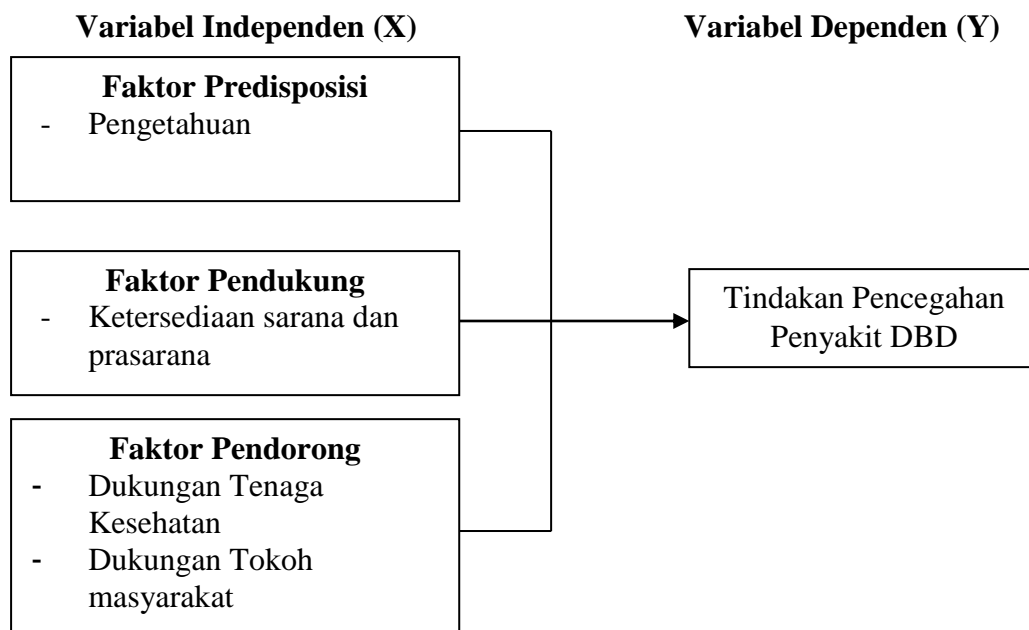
Variabel Independen (X)

Variabel Dependen (Y)

Faktor Predisposisi
- Pengetahuan

Faktor Pendukung
- Ketersediaan sarana dan prasarana

Faktor Pendorong
- Dukungan Tenaga Kesehatan
- Dukungan Tokoh masyarakat

Tindakan Pencegahan Penyakit DBD